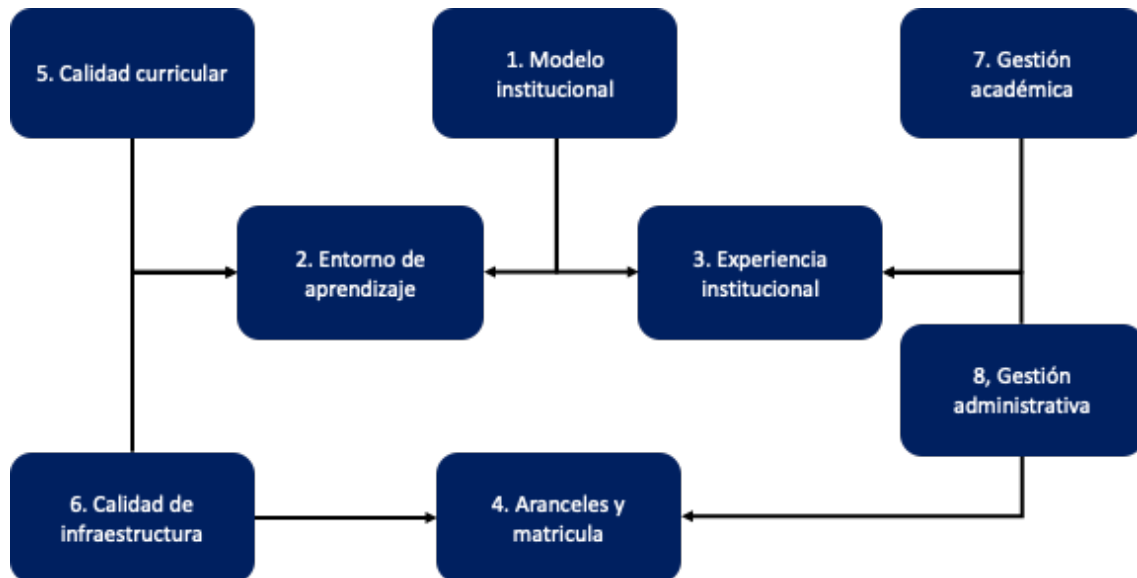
5. Calidad curricular

1. Modelo institucional

7. Gestión académica

2. Entorno de aprendizaje

3. Experiencia institucional

8, Gestión administrativa

6. Calidad de infraestructura

4. Aranceles y matricula